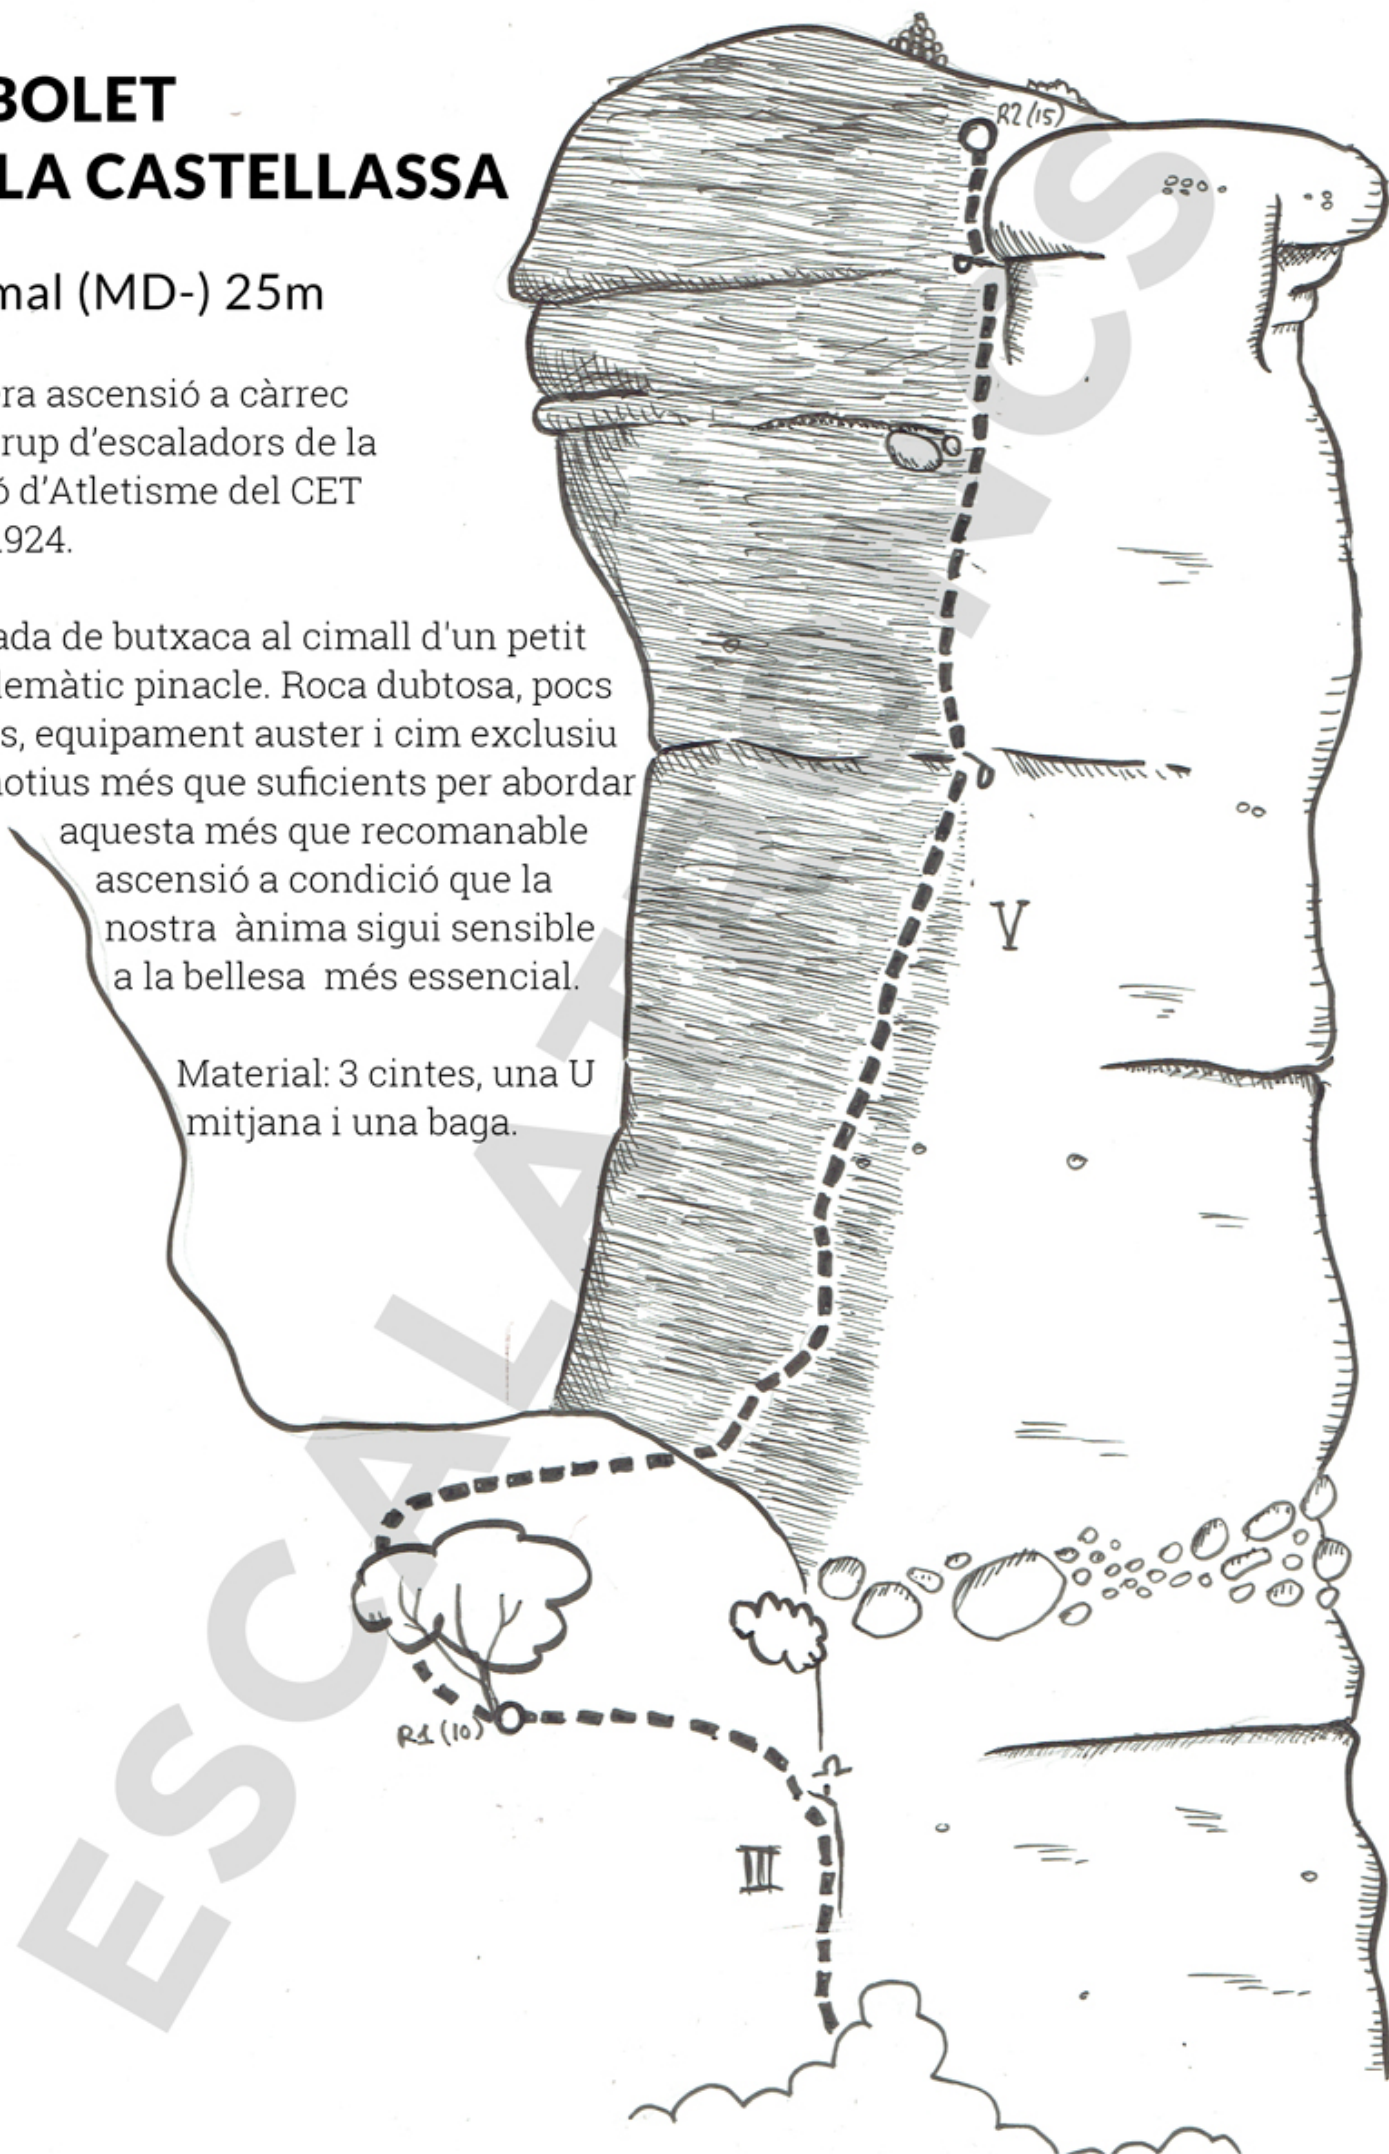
BOLET
LA CASTELLASSA

mal (MD-) 25m

ra ascensió a càrrec rup d'escaladors de la ó d'Atletisme del CET 1924.

ada de butxaca al cimall d'un petit lemàtic pinacle. Roca dubtosa, pocs s, equipament auster i cim exclusiu notius més que suficients per abordar aquesta més que recomanable ascensió a condició que la nostra ànima sigui sensible a la bellesa més essencial.

Material: 3 cintes, una U mitjana i una baga.

R2 (15)

V

R1 (10)

III

ESCALATRONCS